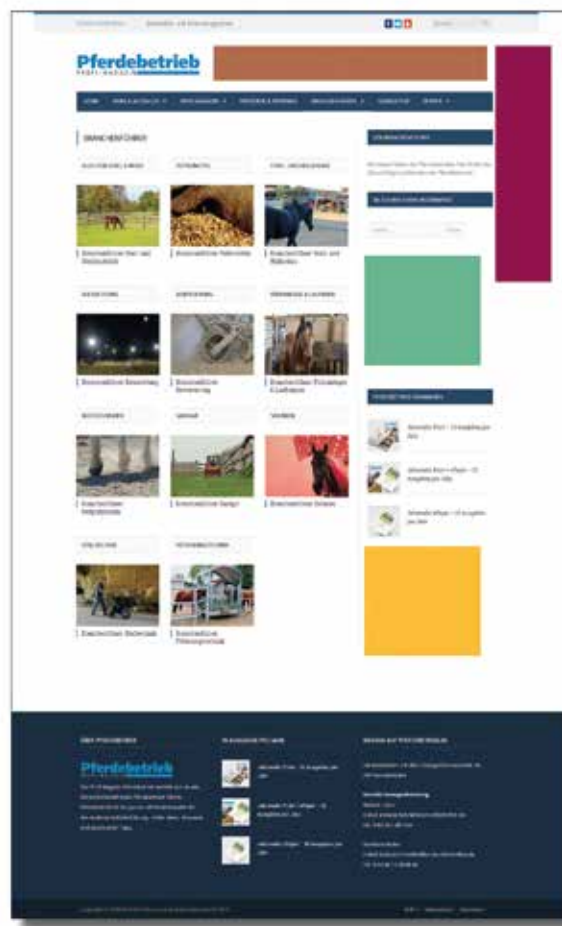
Pferdebetrieb
PROFI-MAGAZIN

BRANCHENFÜHRER

Branchenführer Stall- und Weidetechnik

Branchenführer Futtermittel

Branchenführer Stall- und Weidetechnik

Branchenführer Beleuchtung

Branchenführer Entmistung

Branchenführer Führanlagen & Laufbänder

Branchenführer Hufpflege

Branchenführer Bodengestaltung

Branchenführer Sonnen

Branchenführer Fahrzeuge

Branchenführer Pferdetransporter

Pferdebetrieb
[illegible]